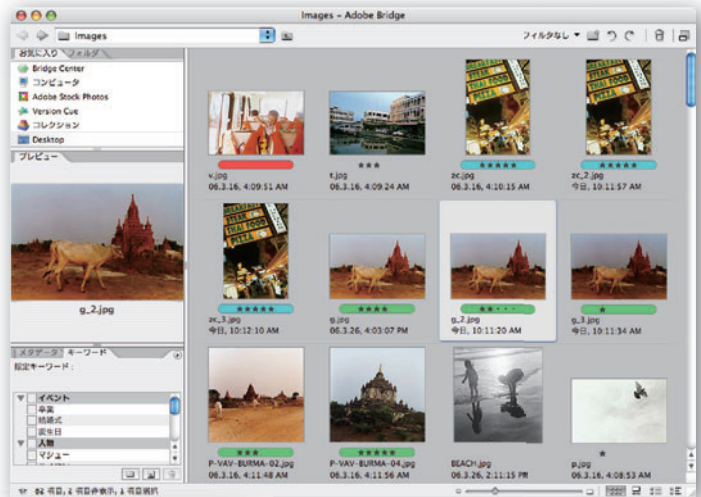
Images - Adobe Bridge

Images

フィルタなし

お気に入り フォルダ

Bridge Center
コンピュータ
Adobe Stock Photos
Version Cue
コレクション
Desktop

プレビュー

g_2.jpg

メタデータ キーワード

指定キーワード：

イベント
卒業
結婚式
誕生日
人物
マシュー

v.jpg
06.3.16, 4:09:51 AM

★★★
t.jpg
06.3.16, 4:09:24 AM

★★★★★
zc.jpg
06.3.16, 4:10:15 AM

★★★★★
zc_2.jpg
今日, 10:11:57 AM

★★★★★
zc_3.jpg
今日, 10:12:10 AM

★★★★
g.jpg
06.3.26, 4:03:07 PM

★★・・・
g_2.jpg
今日, 10:11:20 AM

★
g_3.jpg
今日, 10:11:34 AM

★★★
P-VAV-BURMA-02.jpg
06.3.16, 4:11:48 AM

★★★★★
P-VAV-BURMA-04.jpg
06.3.16, 4:11:56 AM

BEACH.jpg
06.3.26, 2:11:15 PM

★
p.jpg
06.3.16, 4:08:53 AM

92 項目, 1 項目非表示, 1 項目選択